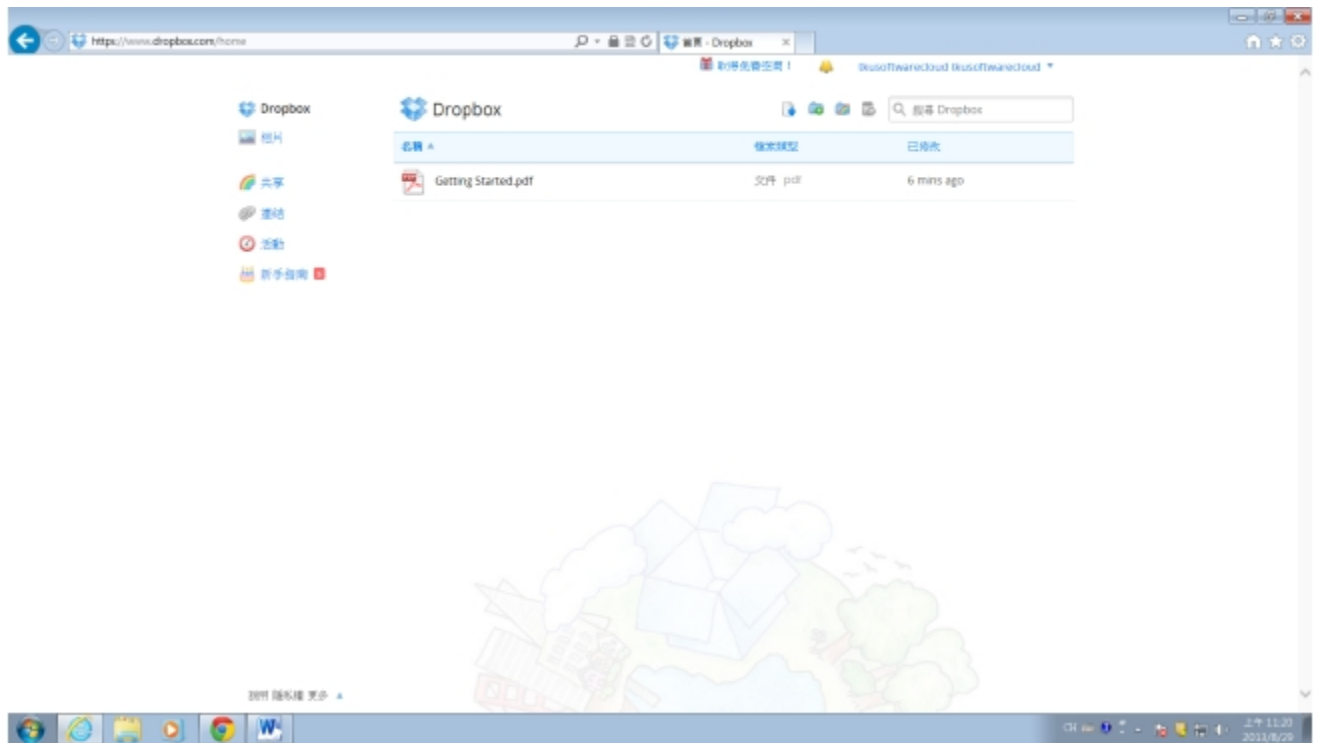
https://www.dropbox.com/home

首頁 - Dropbox

取得免費空間！

tkusoftwarecloud tkusoftwarecloud

Dropbox

相片

共享

連結

活動

新手指南

Dropbox

搜尋 Dropbox

| 名稱 ▲ | 檔案類型 | 已修改 |
|---|---|---|
| Getting Started.pdf | 文件 pdf | 6 mins ago |

說明 隱私權 更多 ▲

CH

上午 11:20
2013/8/29